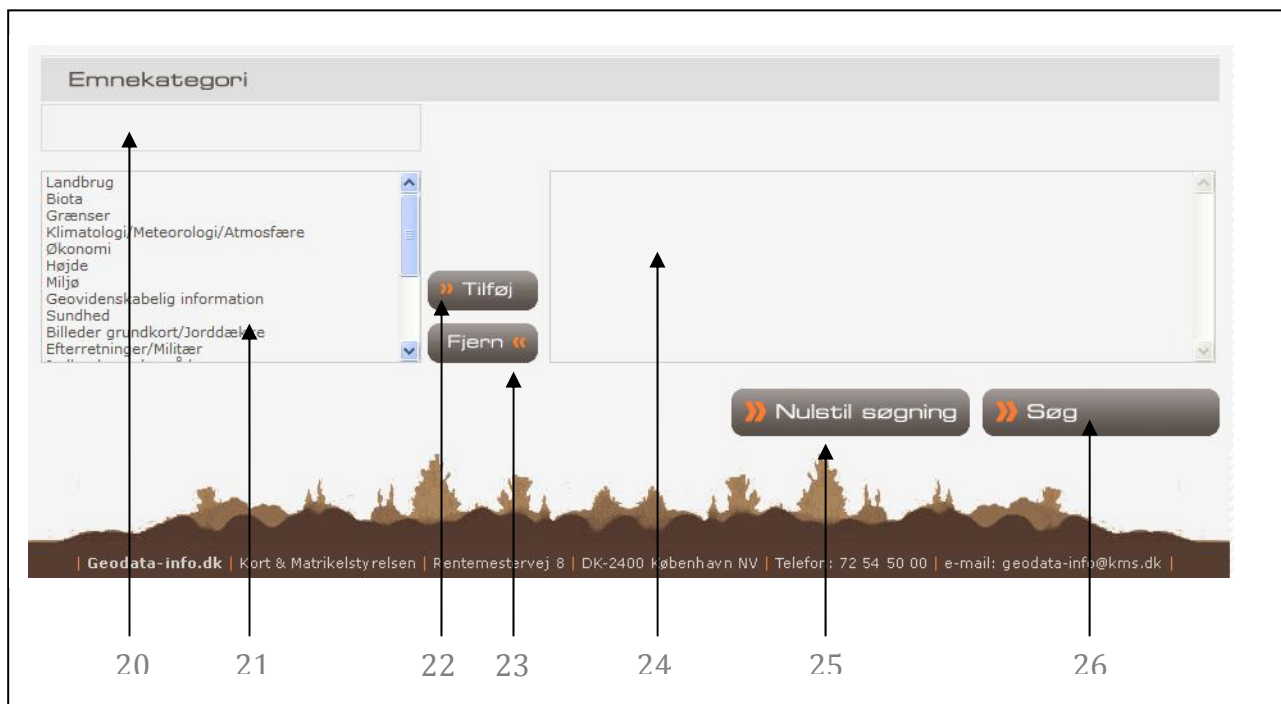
Emnekategori

Landbrug
Biota
Grænser
Klimatologi/Meteorologi/Atmosfære
Økonomi
Højde
Miljø
Geovidenskabelig information
Sundhed
Billeder grundkort/Jorddække
Efterretninger/Militær

» Tilføj

Fjern «

» Nulstil søgning

» Søg

| Geodata-info.dk | Kort & Matrikelstyrelsen | Rentemestervej 8 | DK-2400 København NV | Telefon: 72 54 50 00 | e-mail: geodata-info@kms.dk |

20 21 22 23 24 25 26